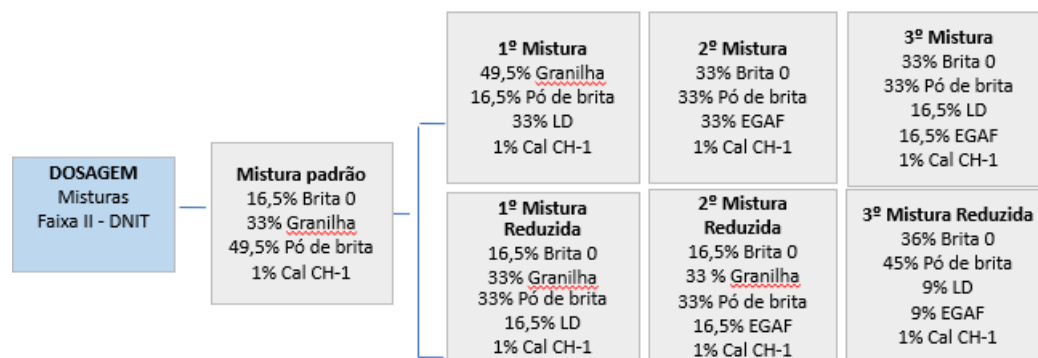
DOSAGEM
Misturas
Faixa II - DNIT

Mistura padrão
16,5% Brita 0
33% Granilha
49,5% Pó de brita
1% Cal CH-1

1º Mistura
49,5% Granilha
16,5% Pó de brita
33% LD
1% Cal CH-1

2º Mistura
33% Brita 0
33% Pó de brita
33% EGAF
1% Cal CH-1

3º Mistura
33% Brita 0
33% Pó de brita
16,5% LD
16,5% EGAF
1% Cal CH-1

1º Mistura Reduzida
16,5% Brita 0
33% Granilha
33% Pó de brita
16,5% LD
1% Cal CH-1

2º Mistura Reduzida
16,5% Brita 0
33 % Granilha
33% Pó de brita
16,5% EGAF
1% Cal CH-1

3º Mistura Reduzida
36% Brita 0
45% Pó de brita
9% LD
9% EGAF
1% Cal CH-1